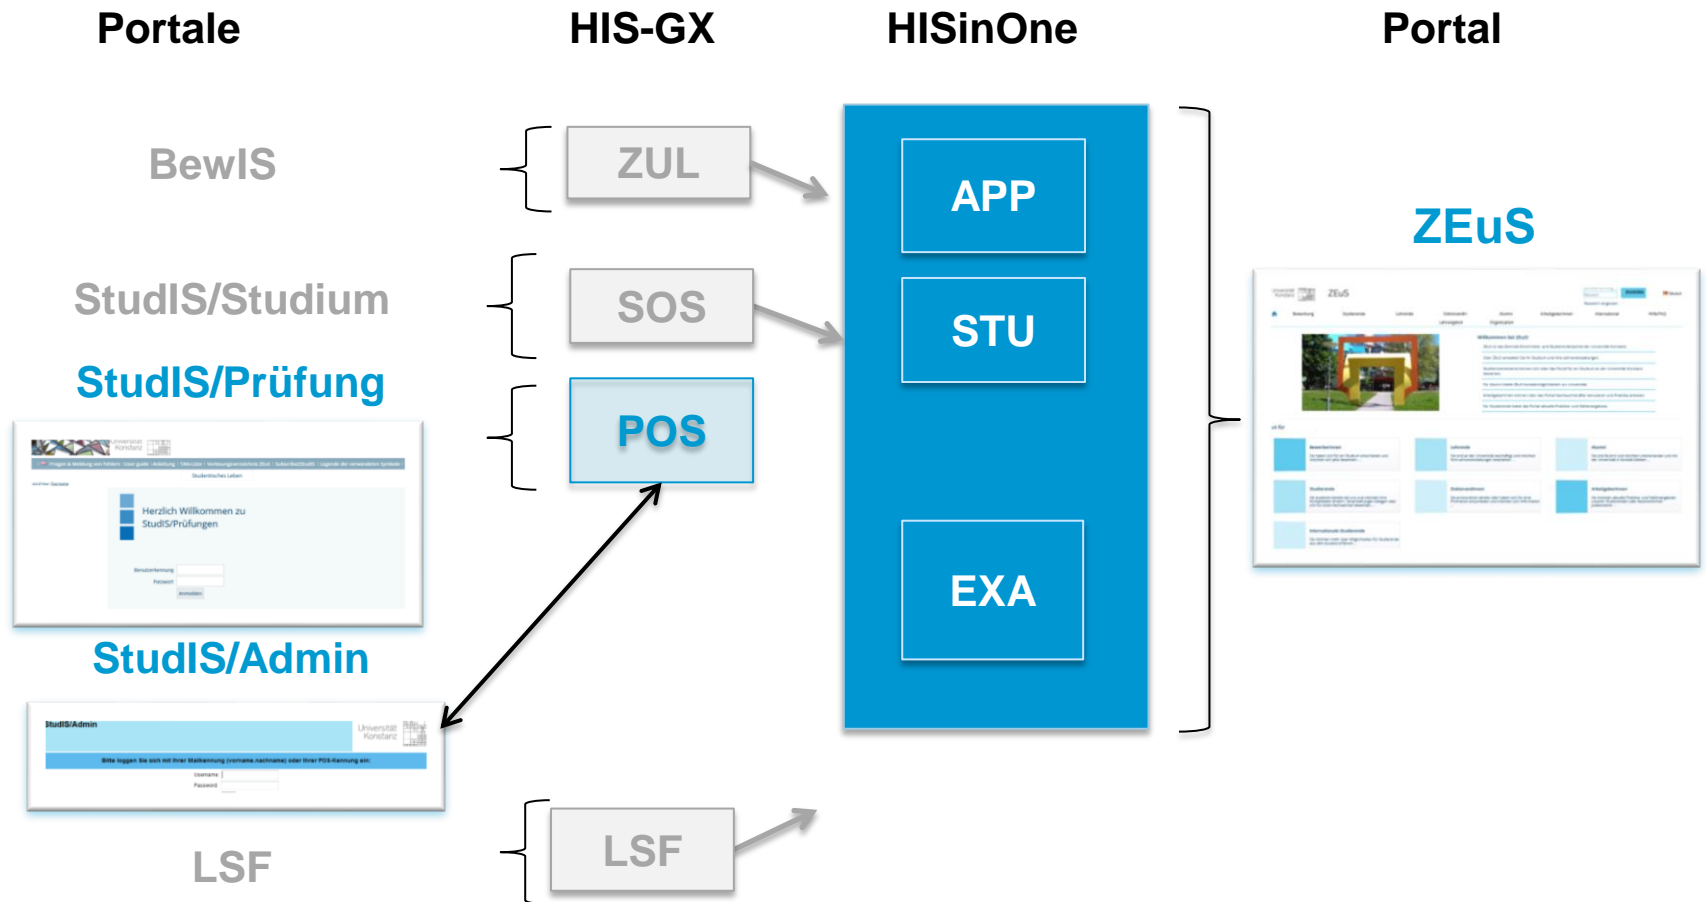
Portale

HIS-GX

HISinOne

Portal

BewIS

ZUL

APP

ZEuS

StudIS/Studium

SOS

STU

StudIS/Prüfung

POS

Herzlich Willkommen zu StudIS/Prüfungen

StudIS/Admin

EXA

StudIS/Admin

Universität Konstanz

Bitte loggen Sie sich mit Ihrer Mailkennung (vorname.nachname) oder Ihrer POS-Kennung ein:

Username

Password

LSF

LSF